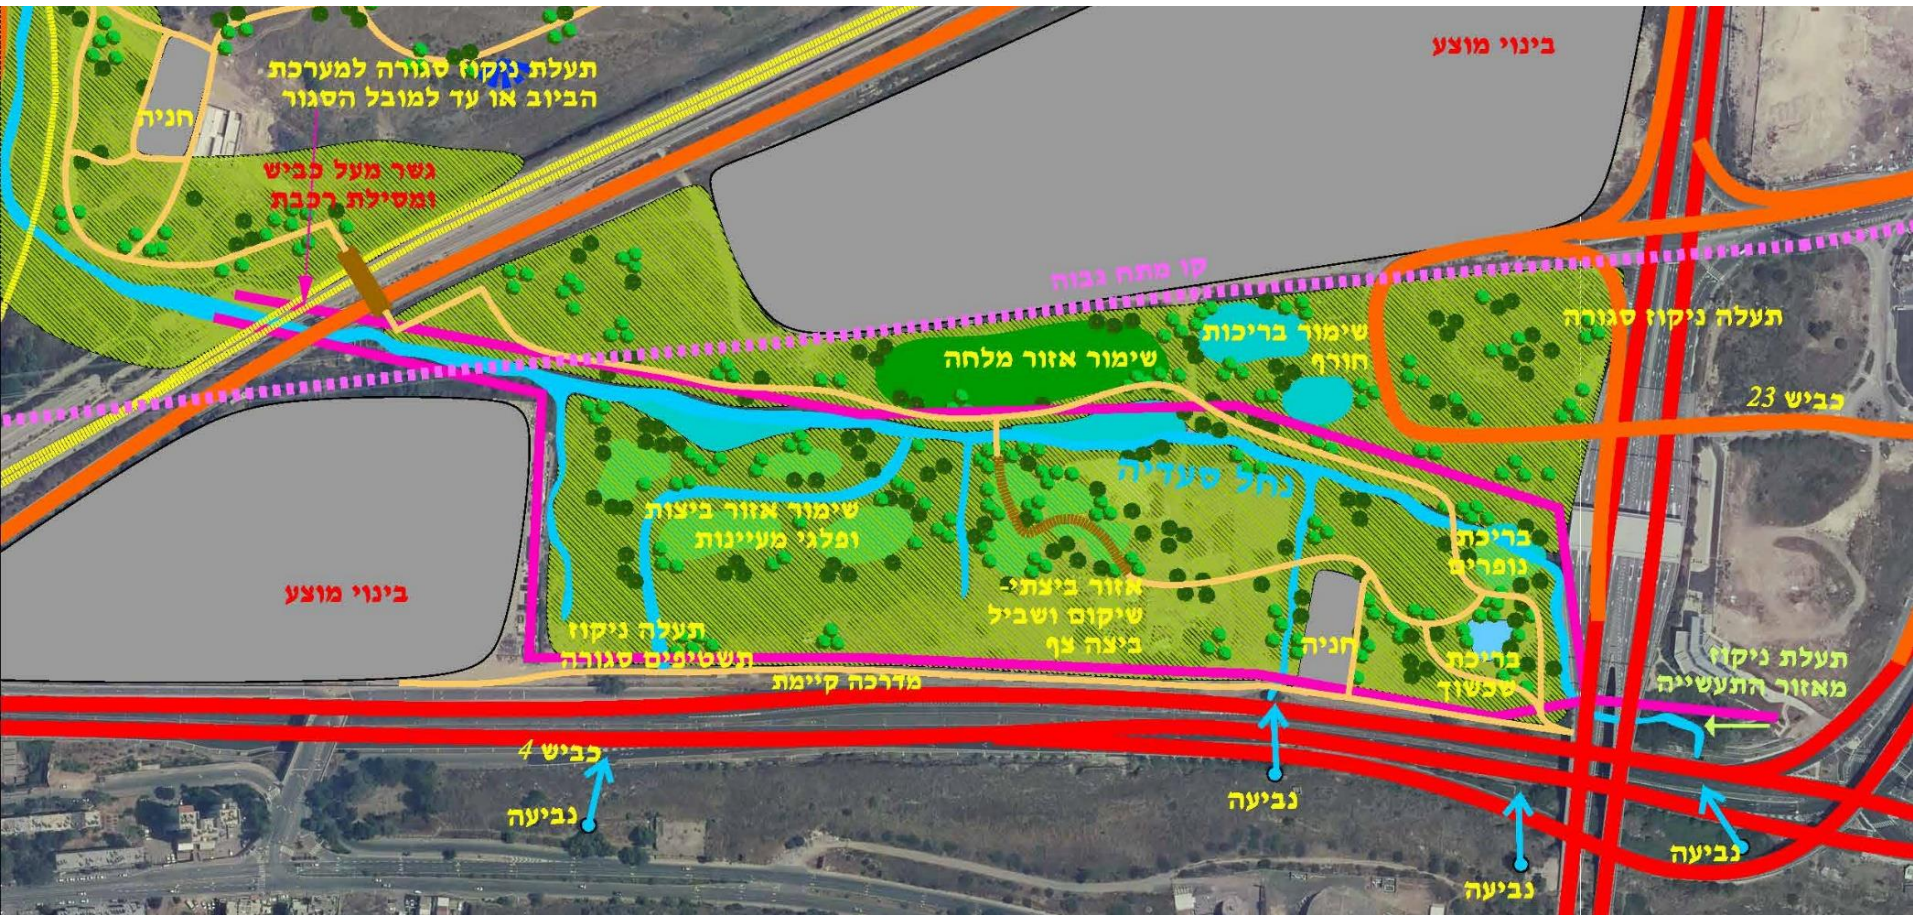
בינוי מוצע

תעלת ניקוז סגורה למערכת הביוב או עד למובל הסגור

חניה

גשר מעל כביש ומסילת רכבת

קו מתח גבוה

שימור בריכות חורף

תעלה ניקוז סגורה

שימור אזור מלחה

כביש 23

נחל סעדיה

שימור אזור ביצות ופלגי מעיינות

בריכת נופרים

בינוי מוצע

אזור ביצתי- שיקום ושביל ביצה צף

תעלה ניקוז תשטיפים סגורה

חניה

בריכת שכשוך

תעלת ניקוז מאזור התעשייה

מדרכה קיימת

כביש 4

נביעה

נביעה

נביעה

נביעה